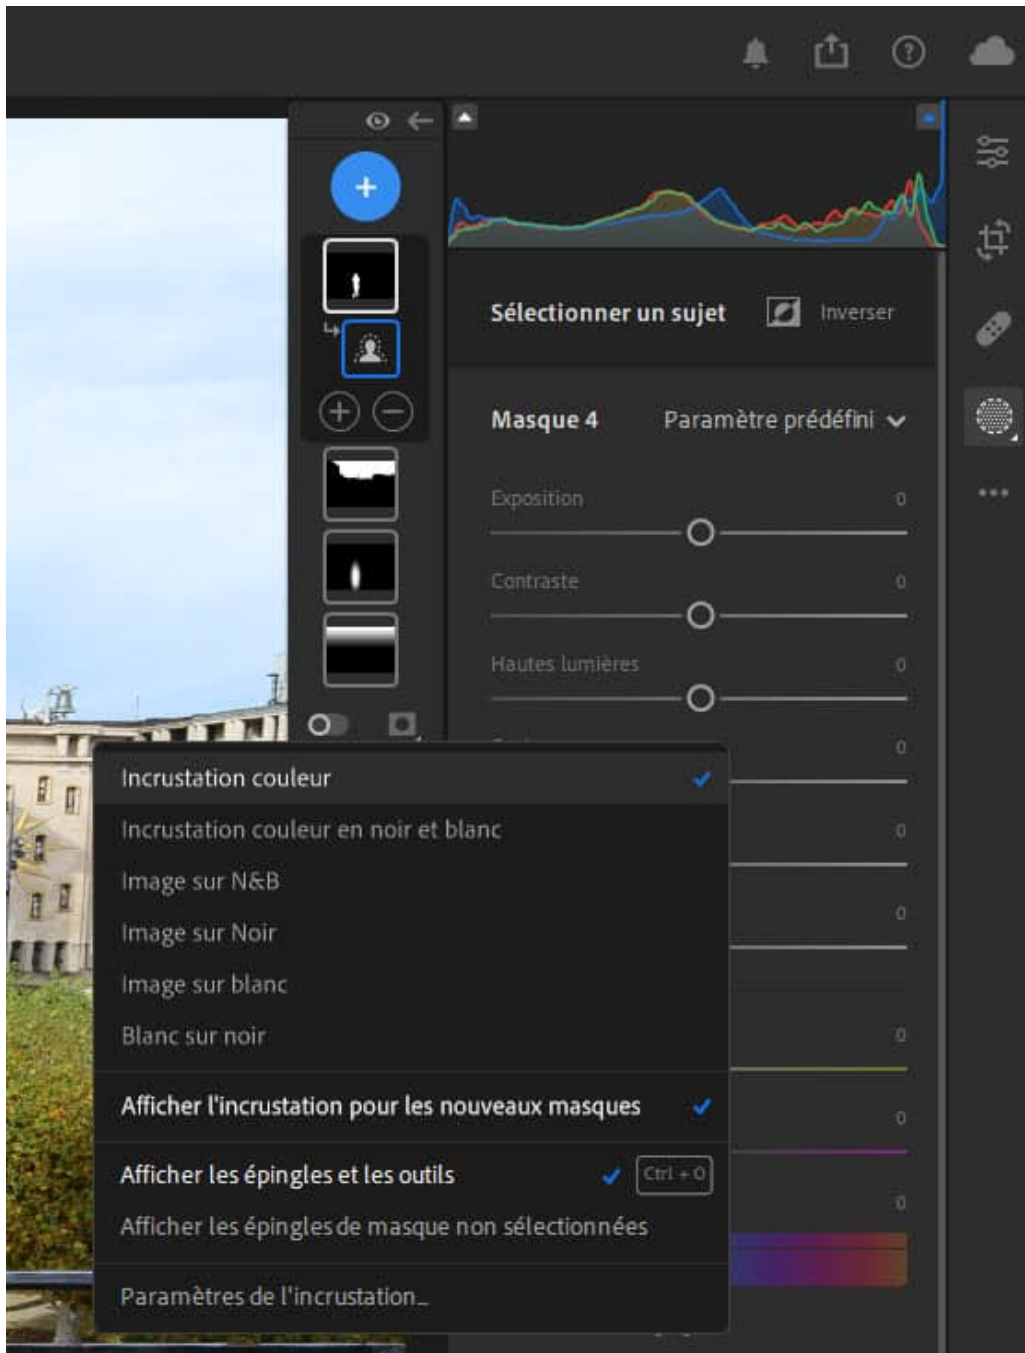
Sélectionner un sujet

Inverser

Masque 4

Paramètre prédéfini

Exposition 0

Contraste 0

Hautes lumières 0

0

0

0

0

0

0

Incrustation couleur

Incrustation couleur en noir et blanc

Image sur N&B

Image sur Noir

Image sur blanc

Blanc sur noir

Afficher l'incrustation pour les nouveaux masques

Afficher les épingles et les outils Ctrl + O

Afficher les épingles de masque non sélectionnées

Paramètres de l'incrustation...